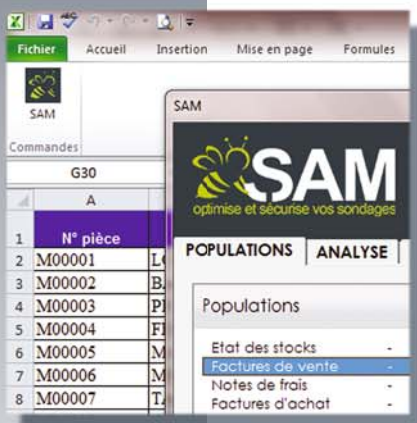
Fichier | Accueil | Insertion | Mise en page | Formules

SAM

Commandes

G30

A

| | A |
|---|---|
| 1 | N° pièce |
| 2 | M00001 |
| 3 | M00002 |
| 4 | M00003 |
| 5 | M00004 |
| 6 | M00005 |
| 7 | M00006 |
| 8 | M00007 |

SAM

SAM
optimise et sécurise vos sondages

POPULATIONS | ANALYSE

Populations

Etat des stocks -
Factures de vente -
Notes de frais -
Factures d'achat -